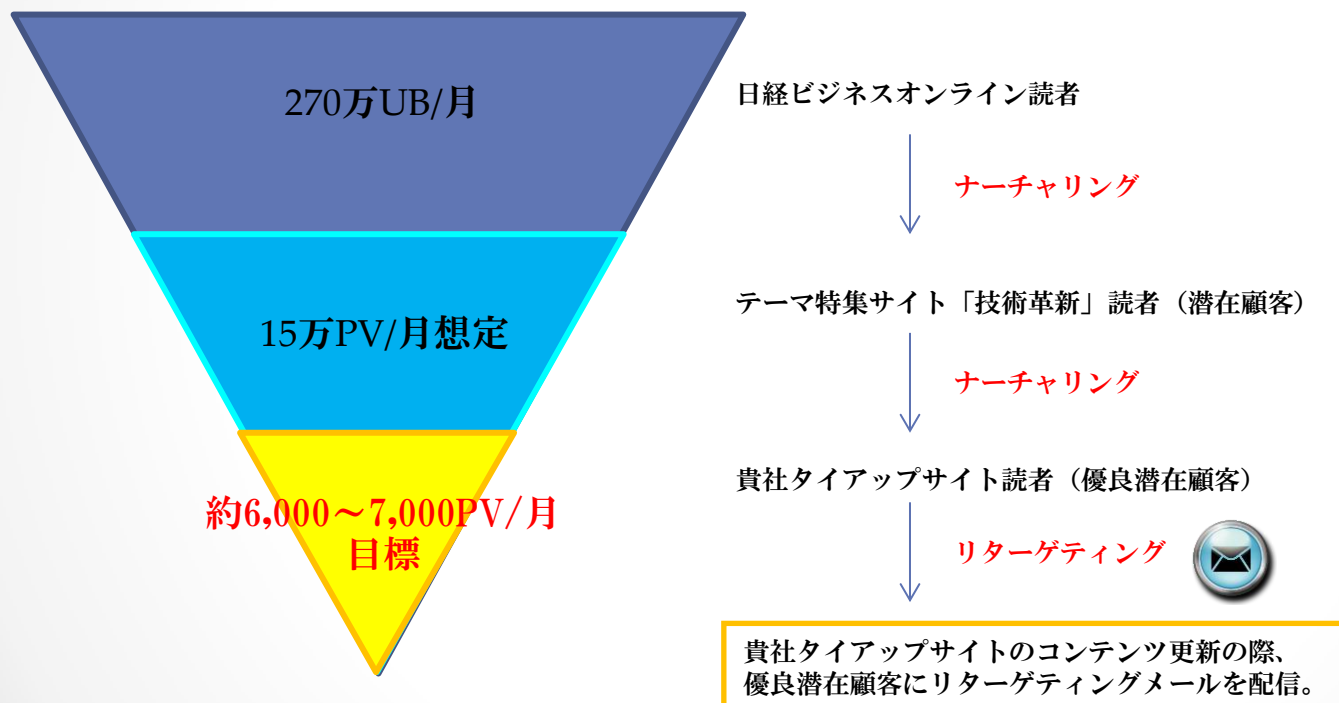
270万UB/月

15万PV/月想定

約6,000～7,000PV/月
目標

日経ビジネスオンライン読者

ナーチャリング

テーマ特集サイト「技術革新」読者（潜在顧客）

ナーチャリング

貴社タイアップサイト読者（優良潜在顧客）

リターゲティング

貴社タイアップサイトのコンテンツ更新の際、
優良潜在顧客にリターゲティングメールを配信。